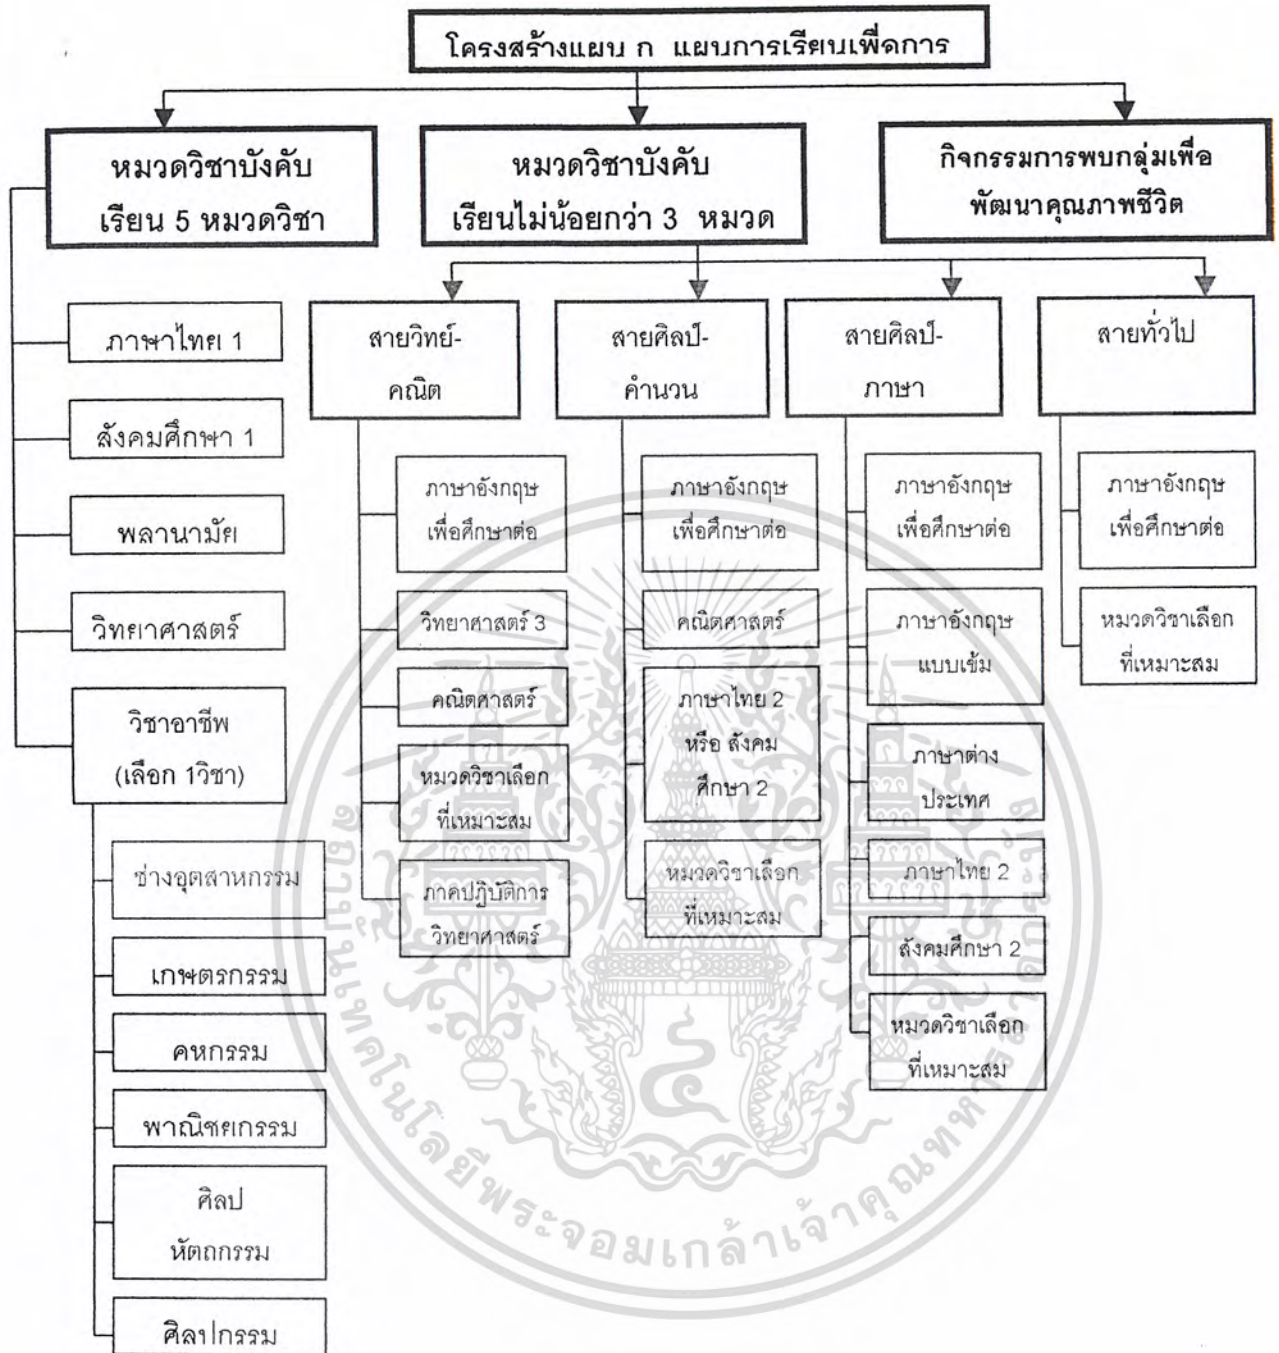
โครงสร้างแผน ก แผนการเรียนเพื่อการ

หมวดวิชาบังคับ เรียน 5 หมวดวิชา

หมวดวิชาบังคับ เรียนไม่น้อยกว่า 3 หมวด

กิจกรรมการพบกลุ่มเพื่อ พัฒนาคุณภาพชีวิต

ภาษาไทย 1

สังคมศึกษา 1

พลานามัย

วิทยาศาสตร์

วิชาอาชีพ (เลือก 1วิชา)

ช่างอุตสาหกรรม

เกษตรกรรม

คหกรรม

พาณิชยกรรม

ศิลป หัตถกรรม

ศิลปกรรม

สายวิทย์-คณิต

ภาษาอังกฤษ เพื่อศึกษาต่อ

วิทยาศาสตร์ 3

คณิตศาสตร์

หมวดวิชาเลือก ที่เหมาะสม

ภาคปฏิบัติการ วิทยาศาสตร์

สายศิลป์-คำนวน

ภาษาอังกฤษ เพื่อศึกษาต่อ

คณิตศาสตร์

ภาษาไทย 2 หรือ สังคม ศึกษา 2

หมวดวิชาเลือก ที่เหมาะสม

สายศิลป์-ภาษา

ภาษาอังกฤษ เพื่อศึกษาต่อ

ภาษาอังกฤษ แบบเข้ม

ภาษาต่าง ประเทศ

ภาษาไทย 2

สังคมศึกษา 2

หมวดวิชาเลือก ที่เหมาะสม

สายทั่วไป

ภาษาอังกฤษ เพื่อศึกษาต่อ

หมวดวิชาเลือก ที่เหมาะสม

มหาวิทยาลัยเทคโนโลยีพระจอมเกล้าเจ้าคุณทหาร